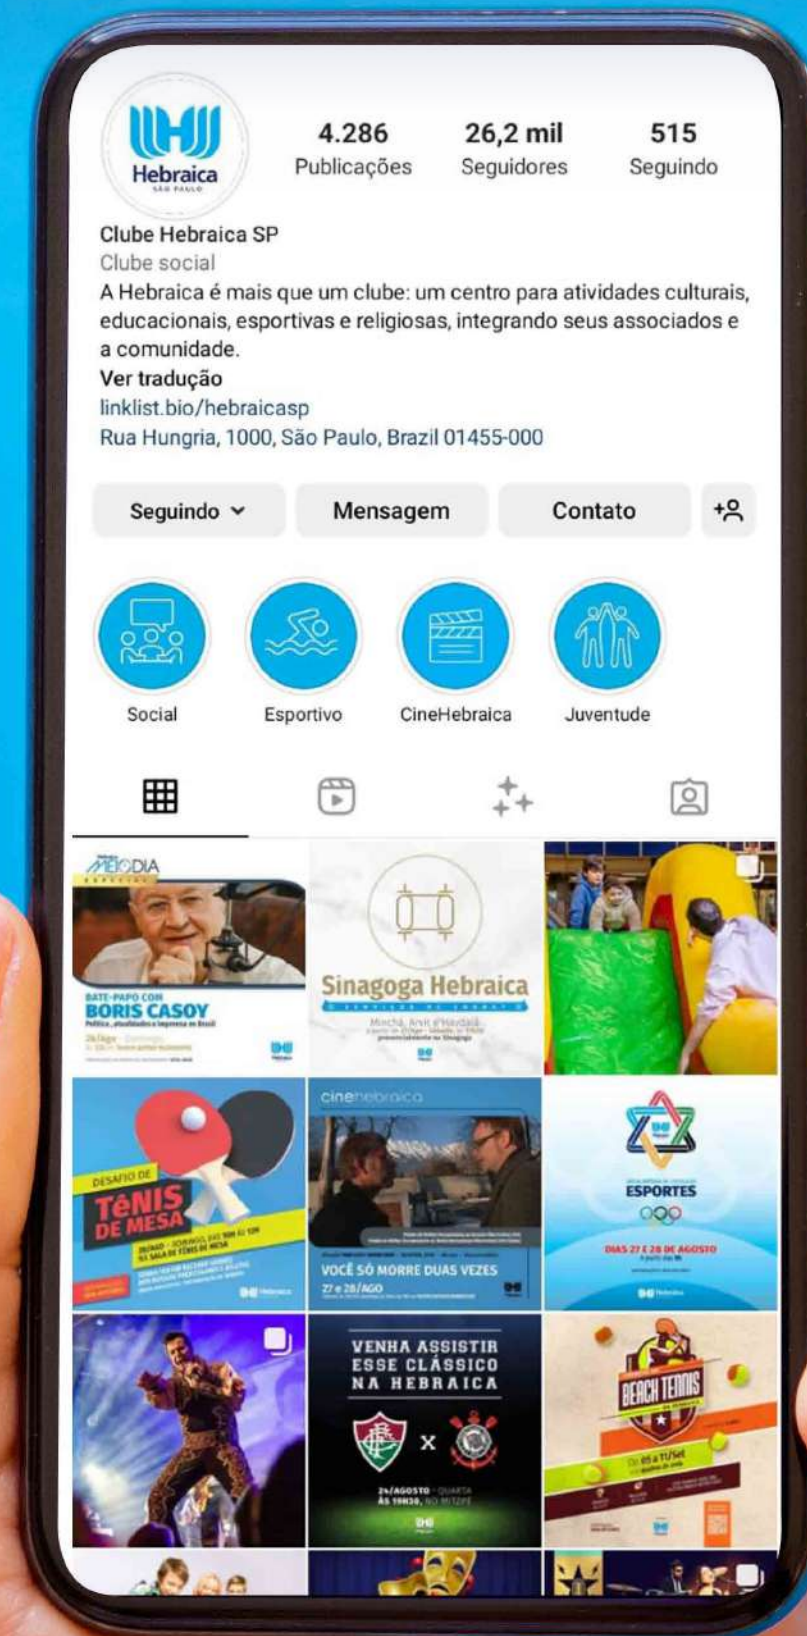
Hebraica
SÃO PAULO

4.286
Publicações

26,2 mil
Seguidores

515
Seguindo

Clube Hebraica SP
Clube social
A Hebraica é mais que um clube: um centro para atividades culturais, educacionais, esportivas e religiosas, integrando seus associados e a comunidade.
Ver tradução
linklist.bio/hebraicasp
Rua Hungria, 1000, São Paulo, Brazil 01455-000

Seguindo
Mensagem
Contato

Social
Esportivo
CineHebraica
Juventude

MELODIA
BATE-PAPO COM
BORIS CASOY
Política, atualidades e imprensa no Brasil
28/Ago - Domingo
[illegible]

Sinagoga Hebraica
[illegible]
Mincha, Arvit e Havdalá
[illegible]

DESAFIO DE
TÊNIS DE MESA
28/AGO - DOMINGO, DAS 10H ÀS 13H
NA SALA DE TÊNIS DE MESA
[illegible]

cinehebraica
VOCÊ SÓ MORRE DUAS VEZES
27 e 28/AGO
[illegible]

ESPORTES
DIAS 27 E 28 DE AGOSTO
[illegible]

VENHA ASSISTIR
ESSE CLÁSSICO
NA HEBRAICA
X
24/AGOSTO - QUARTA
ÀS 19H30, NO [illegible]

BEACH TENNIS
De 05 a 11/Set
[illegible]